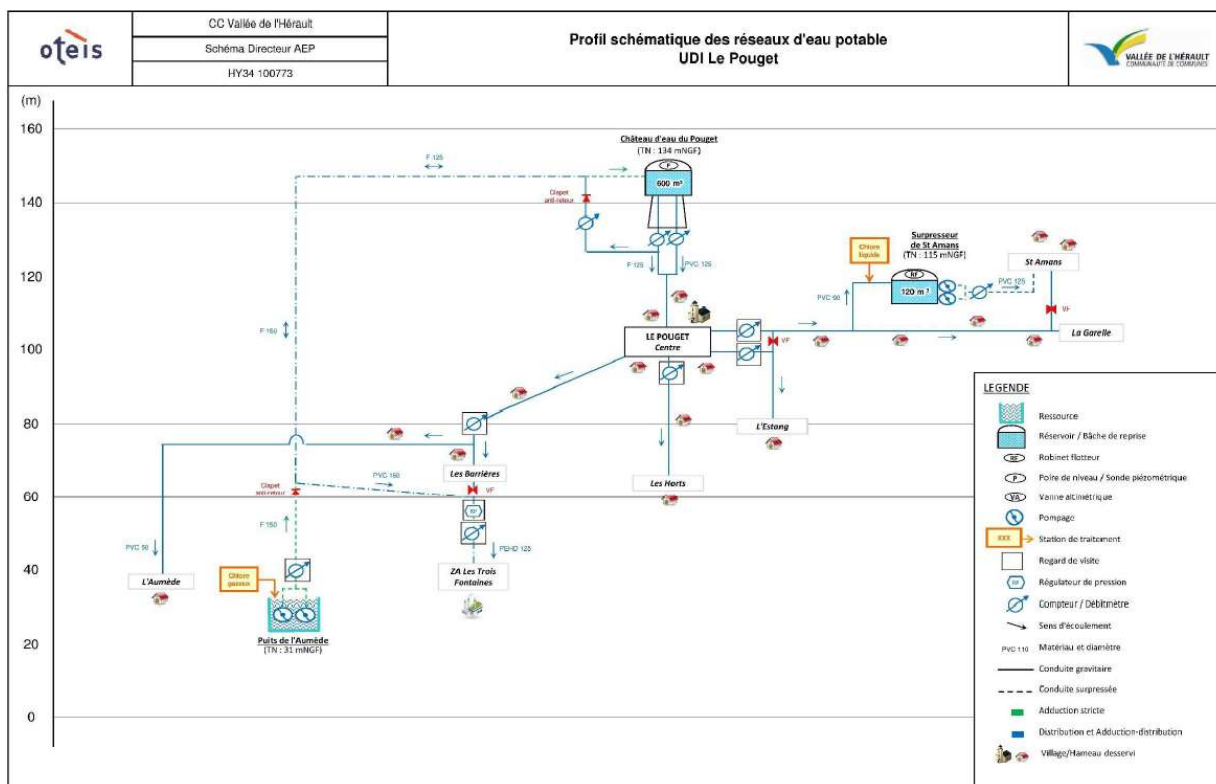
oteis

CC Vallée de l'Hérault

Schéma Directeur AEP

HY34 100773

Profil schématique des réseaux d'eau potable
UDI Le Pouget

VALLÉE DE L'HÉRAULT
COMMUNAUTÉ DE COMMUNES

(m)
160
140
120
100
80
60
40
20
0

Château d'eau du Pouget
(TN : 134 mNGF)

P

600 m³

F 125

Clapet anti-retour

F 125

PVC 125

F 150

LE POUGET
Centre

VF

Chlore liquide

Surpresseur de St Amans
(TN : 115 mNGF)

RF

120 m³

PVC 125

St Amans

VF

PVC 90

La Garelle

L'Estang

Les Horts

Les Barrières

VF

PVC 150

Clapet anti-retour

F 150

RP

PEHD 125

ZA Les Trois Fontaines

PVC 90

L'Aumède

Chlore gazeux

Puits de l'Aumède
(TN : 31 mNGF)

LEGENDE

Ressource

Réservoir / Bâche de reprise

RF Robinet flotteur

P Poire de niveau / Sonde piézométrique

VA Vanne altimétrique

Pompage

XXX Station de traitement

Regard de visite

RP Régulateur de pression

Compteur / Débitmètre

Sens d'écoulement

PVC 110 Matériau et diamètre

Conduite gravitaire

Conduite surpressée

Adduction stricte

Distribution et Adduction-distribution

Village/Hameau desservi